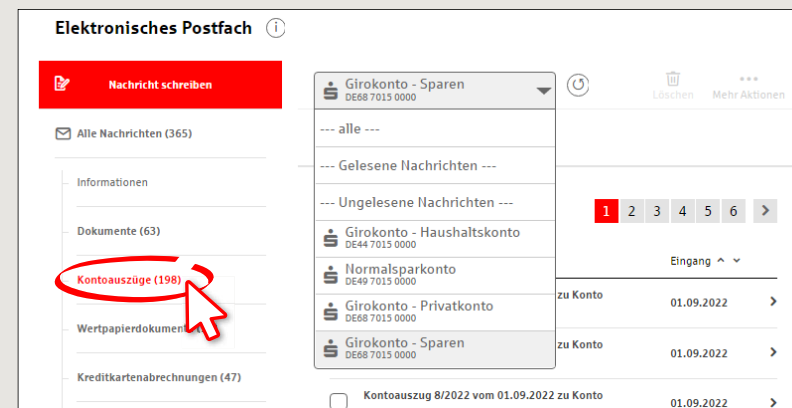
Elektronisches Postfach

Nachricht schreiben

Alle Nachrichten (365)

Informationen

Dokumente (63)

Kontoauszüge (198)

Wertpapierdokume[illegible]

Kreditkartenabrechnungen (47)

Girokonto - Sparen
DE68 7015 0000

Löschen

Mehr Aktionen

--- alle ---

--- Gelesene Nachrichten ---

--- Ungelesene Nachrichten ---

Girokonto - Haushaltskonto
DE44 7015 0000

Normalsparkonto
DE49 7015 0000

Girokonto - Privatkonto
DE68 7015 0000

Girokonto - Sparen
DE68 7015 0000

1 2 3 4 5 6

Eingang

zu Konto 01.09.2022

zu Konto 01.09.2022

Kontoauszug 8/2022 vom 01.09.2022 zu Konto 01.09.2022